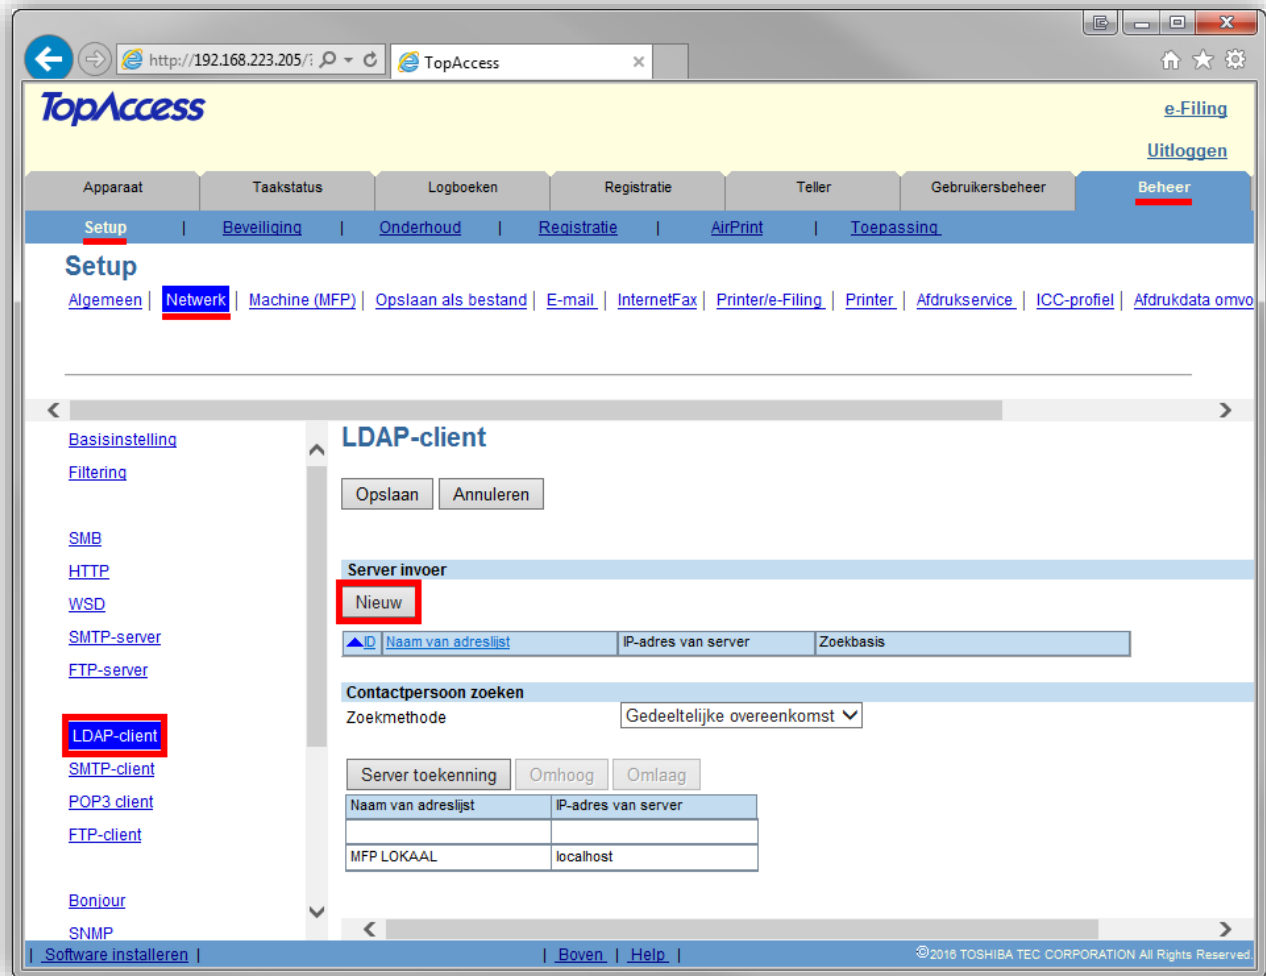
http://192.168.223.205/
TopAccess

TopAccess

e-Filing

Uitloggen

Apparaat | Taakstatus | Logboeken | Registratie | Teller | Gebruikersbeheer | Beheer

Setup | Beveiliging | Onderhoud | Registratie | AirPrint | Toepassing

Setup

Algemeen | Netwerk | Machine (MFP) | Opslaan als bestand | E-mail | InternetFax | Printer/e-Filing | Printer | Afdrukservice | ICC-profiel | Afdrukdata omvo

Basisinstelling
Filtering

SMB
HTTP
WSD
SMTP-server
FTP-server

LDAP-client
SMTP-client
POP3 client
FTP-client

Bonjour
SNMP

LDAP-client

Opslaan Annuleren

Server invoer

Nieuw

| ID | Naam van adreslijst | IP-adres van server | Zoekbasis |
|---|---|---|---|

Contactpersoon zoeken

Zoekmethode Gedeeltelijke overeenkomst

Server toekenning Omhoog Omlaag

| Naam van adreslijst | IP-adres van server |
|---|---|
| | |
| MFP LOKAAL | localhost |

| Software installeren | | Boven | Help | ©2016 TOSHIBA TEC CORPORATION All Rights Reserved.